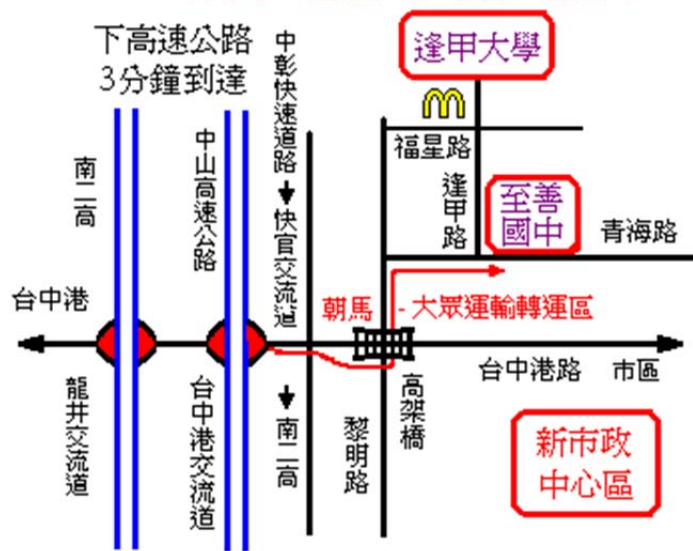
下高速公路
3分鐘到達

逢甲大學

中彰快速道路

福星路

逢甲路

至善國中

青海路

南二高

中山高速公路

快官交流道

台中港

朝馬 - 大眾運輸轉運區

台中港路

市區

龍井交流道

台中港交流道

南二高

黎明路

高架橋

新市政中心區